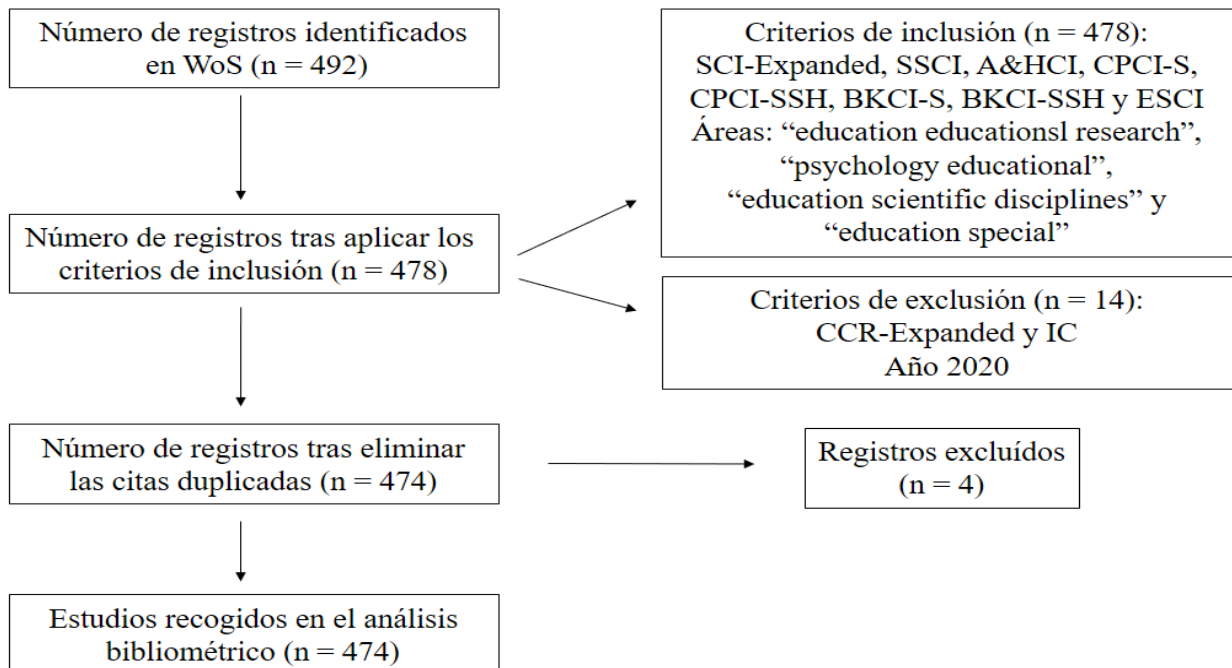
Número de registros identificados en WoS (n = 492)

Criterios de inclusión (n = 478):
SCI-Expanded, SSCI, A&HCI, CPCI-S, CPCI-SSH, BKCI-S, BKCI-SSH y ESCI
Áreas: “education educationsl research”, “psychology educational”, “education scientific disciplines” y “education special”

Número de registros tras aplicar los criterios de inclusión (n = 478)

Criterios de exclusión (n = 14):
CCR-Expanded y IC
Año 2020

Número de registros tras eliminar las citas duplicadas (n = 474)

Registros excluídos (n = 4)

Estudios recogidos en el análisis bibliométrico (n = 474)